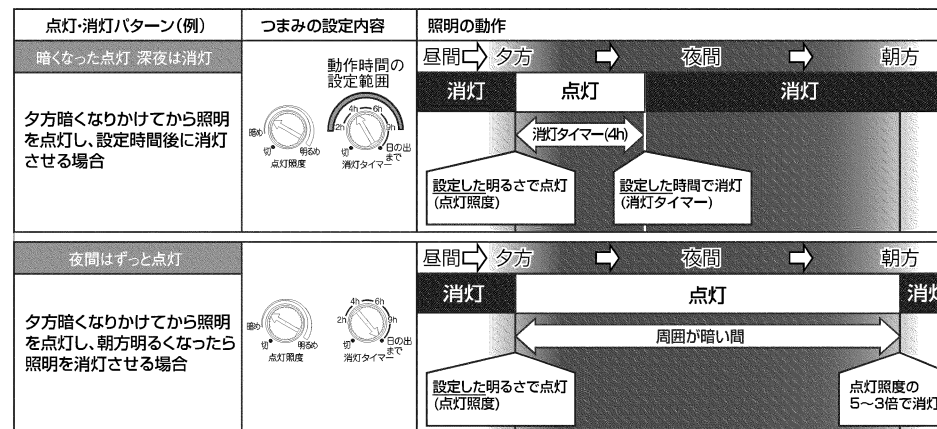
| 点灯・消灯パターン(例) | つまみの設定内容 | 照明の動作 |
|---|---|---|
| 暗くなった点灯 深夜は消灯 | | 昼間 夕方 夜間 朝方 |
| 夕方暗くなりかけてから照明を点灯し、設定時間後に消灯させる場合 | 動作時間の設定範囲 暗め 切 明るめ 点灯照度 4h 6h 2h 8h 切 日の出まで 消灯タイマー | 消灯 点灯 消灯 消灯タイマー(4h) 設定した明るさで点灯(点灯照度) 設定した時間で消灯(消灯タイマー) |
| 夜間はずっと点灯 | | 昼間 夕方 夜間 朝方 |
| 夕方暗くなりかけてから照明を点灯し、朝方明るくなったら照明を消灯させる場合 | 暗め 切 明るめ 点灯照度 4h 6h 2h 8h 切 日の出まで 消灯タイマー | 消灯 点灯 消灯 周囲が暗い間 設定した明るさで点灯(点灯照度) 点灯照度の5~3倍で消灯 |